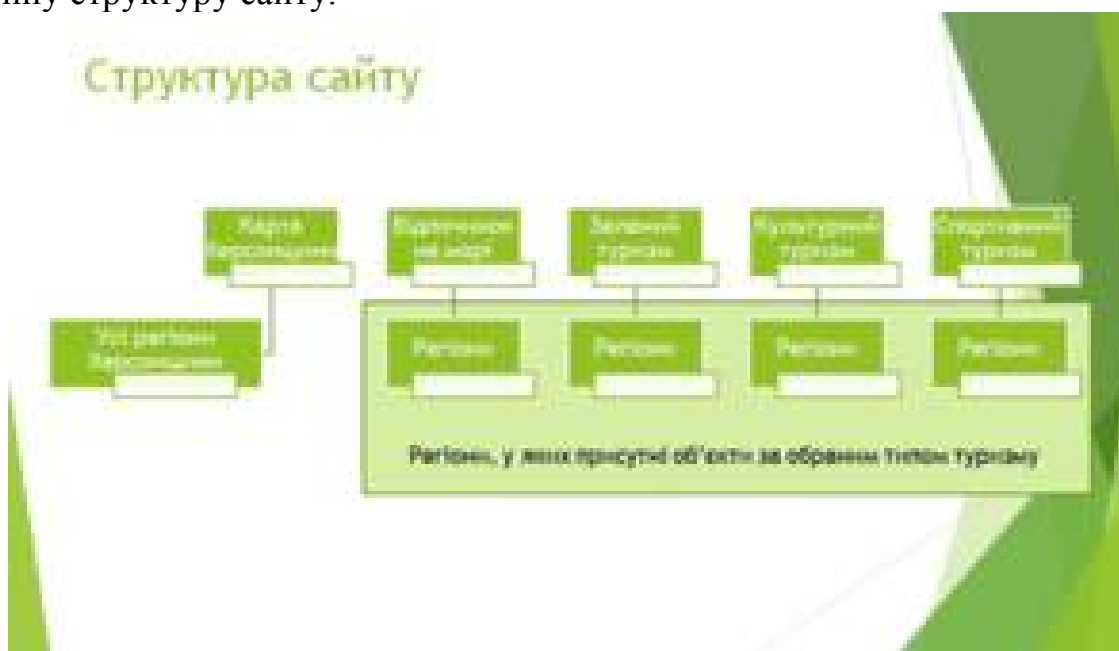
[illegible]ну структуру сайту.

Структура сайту

Карта Херсонщини

Відпочинок на морі

Зелений туризм

Культурний туризм

Спортивний туризм

Усі регіони Херсонщини

Регіони

Регіони

Регіони

Регіони

Регіони, у яких присутні об'єкти за обраним типом туризму